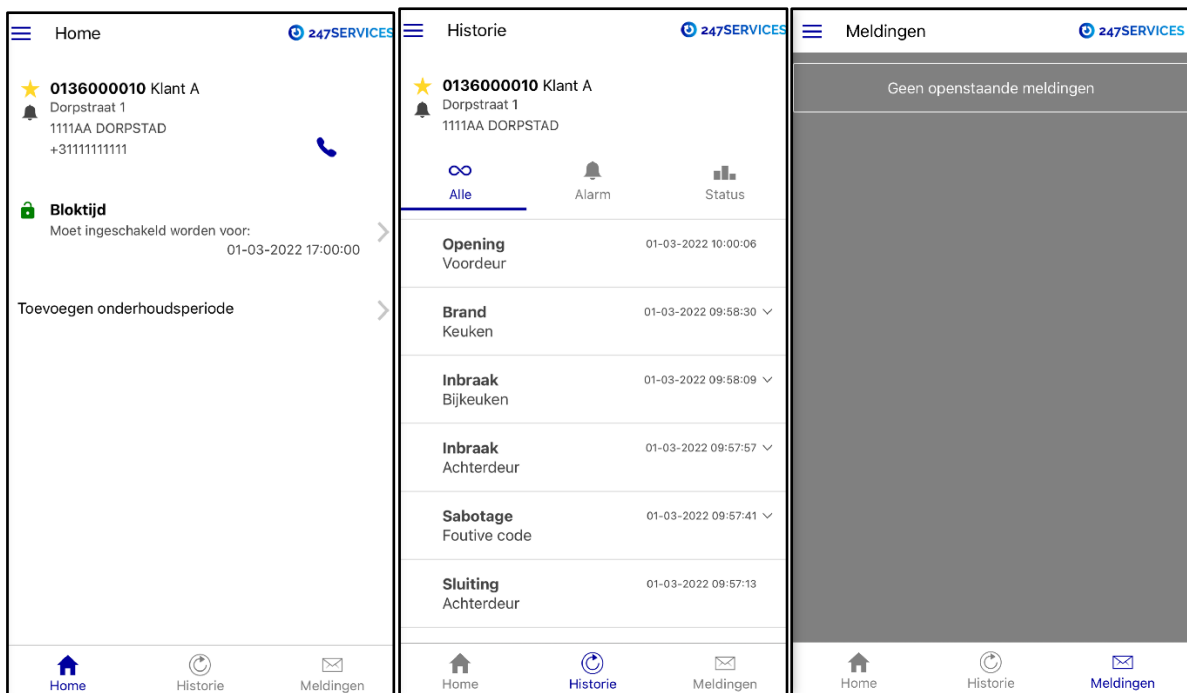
Home 247SERVICES

0136000010 Klant A
Dorpstraat 1
1111AA DORPSTAD
+31111111111

Bloktijd
Moet ingeschakeld worden voor:
01-03-2022 17:00:00

Toevoegen onderhoudsperiode

Home Historie Meldingen

Historie 247SERVICES

0136000010 Klant A
Dorpstraat 1
1111AA DORPSTAD

Alle Alarm Status

Opening 01-03-2022 10:00:06
Voordeur

Brand 01-03-2022 09:58:30
Keuken

Inbraak 01-03-2022 09:58:09
Bijkeuken

Inbraak 01-03-2022 09:57:57
Achterdeur

Sabotage 01-03-2022 09:57:41
Foutive code

Sluiting 01-03-2022 09:57:13
Achterdeur

Home Historie Meldingen

Meldingen 247SERVICES

Geen openstaande meldingen

Home Historie Meldingen